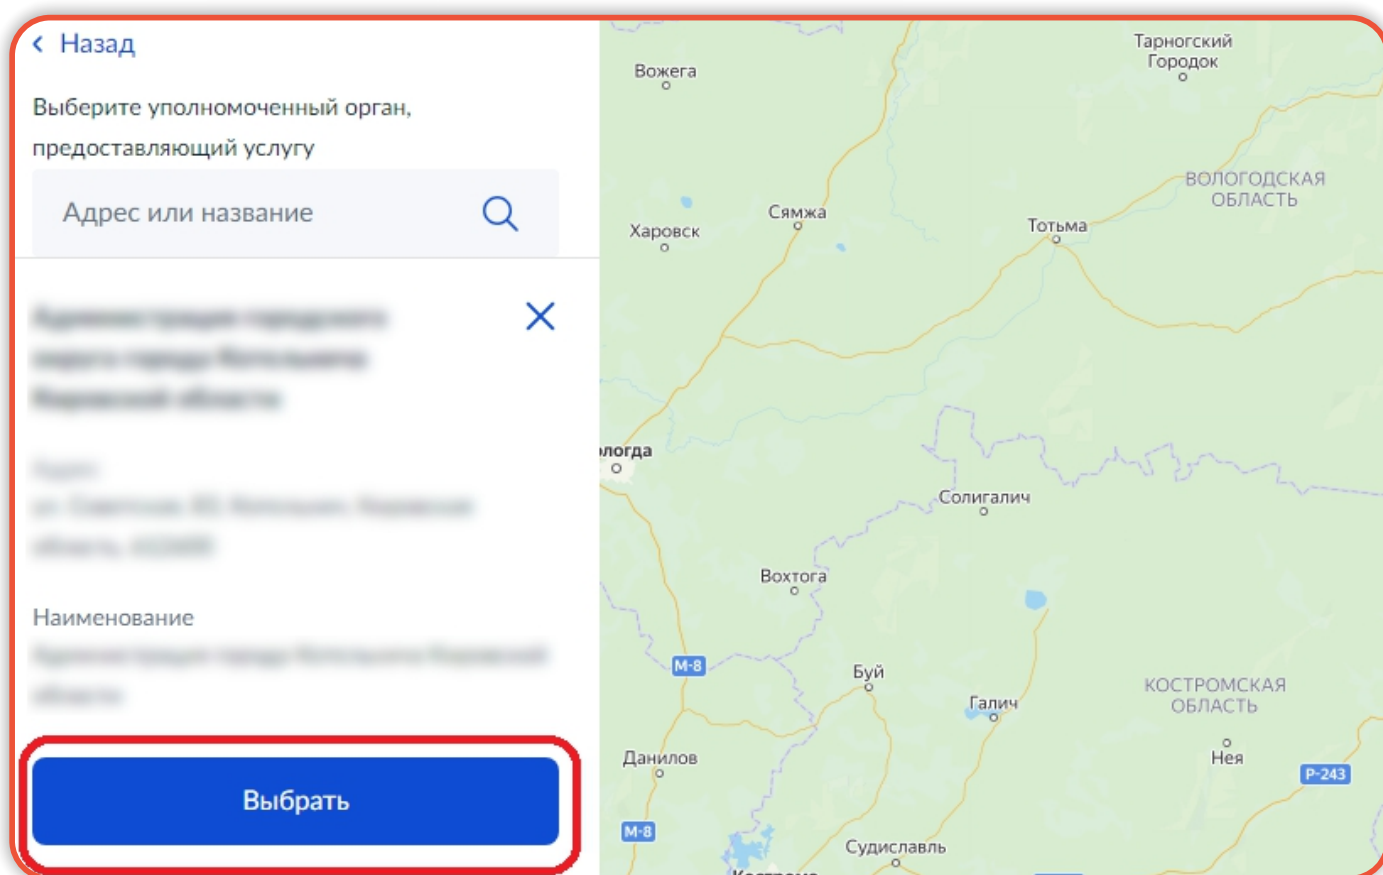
< Назад

Выберите уполномоченный орган, предоставляющий услугу

Адрес или название

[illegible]

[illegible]

Наименование

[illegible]

Выбрать

Вожега
Тарногский Городок
ВОЛОГОДСКАЯ ОБЛАСТЬ
Сямжа
Харовск
Тотьма
логда
Солигалич
Вохтога
М-8
Буй
Галич
КОСТРОМСКАЯ ОБЛАСТЬ
Нея
Данилов
Р-243
М-8
Судиславль